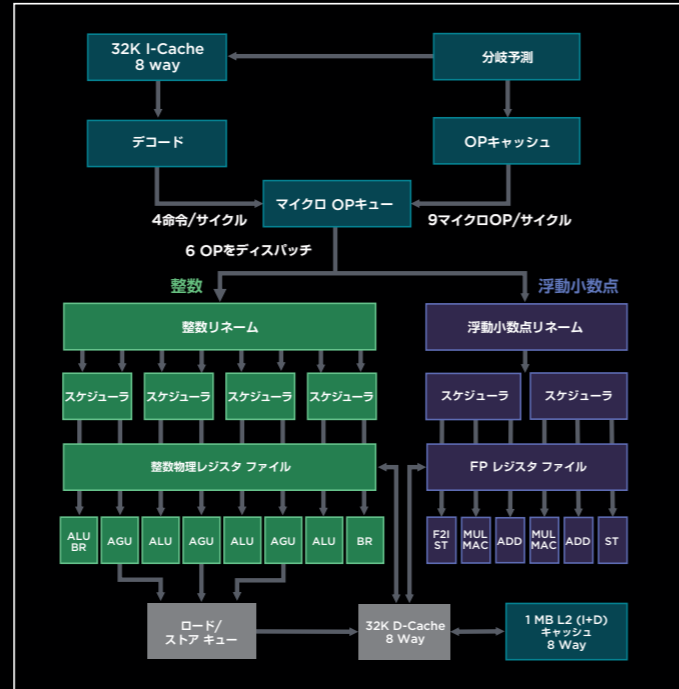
32K I-Cache
8 way

分岐予測

デコード

OPキャッシュ

マイクロ OPキュー

4命令/サイクル

9マイクロOP/サイクル

6 OPをディスパッチ

整数

浮動小数点

整数リネーム

浮動小数点リネーム

スケジューラ

スケジューラ

スケジューラ

スケジューラ

スケジューラ

スケジューラ

整数物理レジスタ ファイル

FP レジスタ ファイル

ALU BR

AGU

ALU

AGU

ALU

AGU

ALU

BR

F2I ST

MUL MAC

ADD

MUL MAC

ADD

ST

ロード/
ストア キュー

32K D-Cache
8 Way

1 MB L2 (I+D)
キャッシュ
8 Way